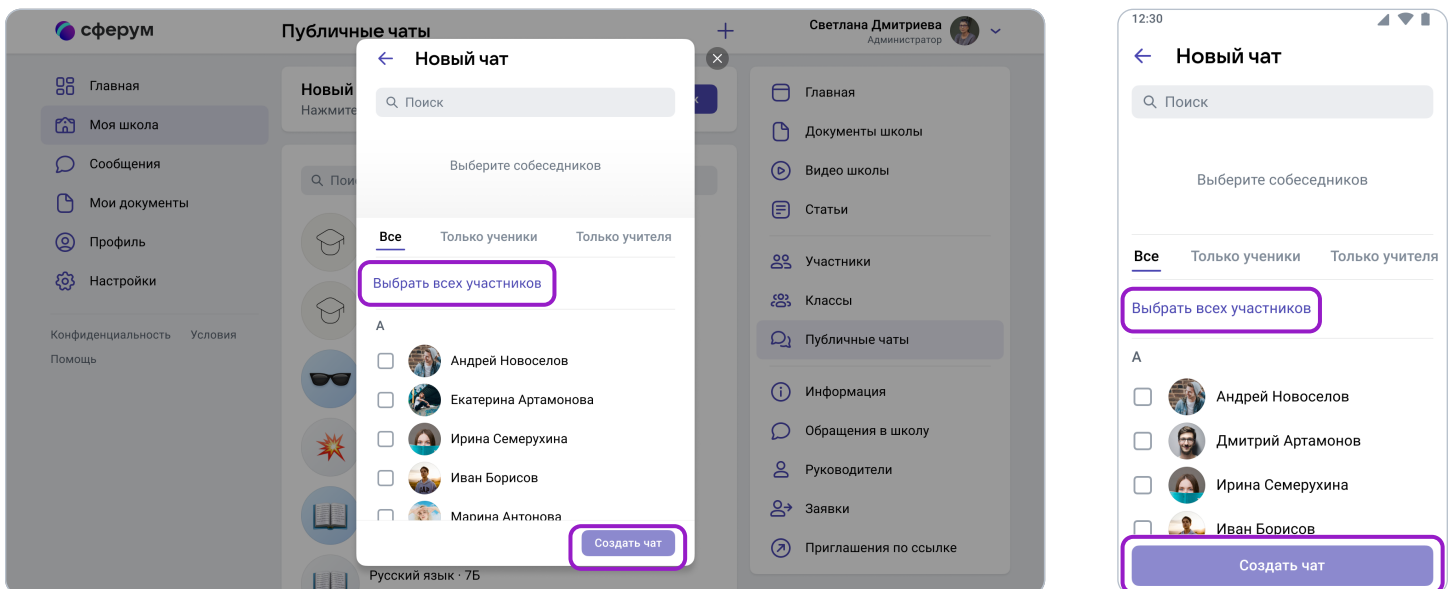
сферум

Публичные чаты

Светлана Дмитриева
Администратор

Главная
Моя школа
Сообщения
Мои документы
Профиль
Настройки

Конфиденциальность Условия
Помощь

Новый
Нажмите

Пои

Русский язык · 7Б

Новый чат

Поиск

Выберите собеседников

Все Только ученики Только учителя

Выбрать всех участников

А

Андрей Новоселов
Екатерина Артамонова
Ирина Семерухина
Иван Борисов
Марина Антонова

Создать чат

Главная
Документы школы
Видео школы
Статьи
Участники
Классы
Публичные чаты
Информация
Обращения в школу
Руководители
Заявки
Приглашения по ссылке

12:30

Новый чат

Поиск

Выберите собеседников

Все Только ученики Только учителя

Выбрать всех участников

А

Андрей Новоселов
Дмитрий Артамонов
Ирина Семерухина
Иван Борисов

Создать чат